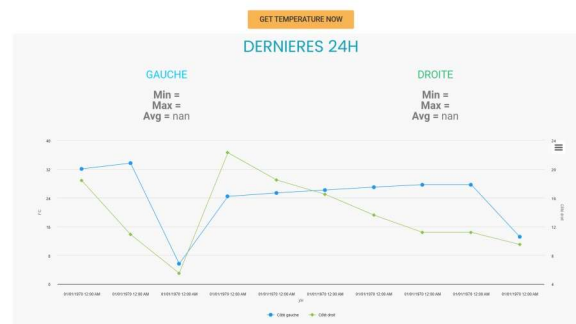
GET TEMPERATURE NOW

DERNIERES 24H

GAUCHE

Min =
Max =
Avg = nan

DROITE

Min =
Max =
Avg = nan

40
32
24
16
8
0

24
20
16
12
8
4

01/01/1970 12:00 AM
01/01/1970 12:00 AM
01/01/1970 12:00 AM
01/01/1970 12:00 AM
01/01/1970 12:00 AM
01/01/1970 12:00 AM
01/01/1970 12:00 AM
01/01/1970 12:00 AM
01/01/1970 12:00 AM
01/01/1970 12:00 AM

Côté gauche
Côté droit